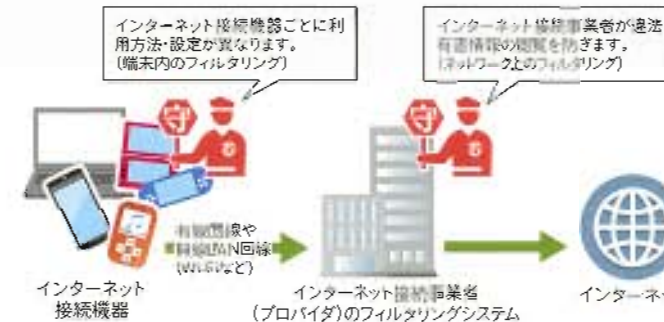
インターネット接続機器ごとに利用方法・設定が異なります。
(端末内のフィルタリング)

インターネット接続事業者が違法・有害情報の閲覧を防ぎます。
(ネットワーク上のフィルタリング)

守

守

有線回線や無線LAN回線
(Wi-Fiなど)

インターネット
接続機器

インターネット接続事業者
(プロバイダ)のフィルタリングシステム

インターネ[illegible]